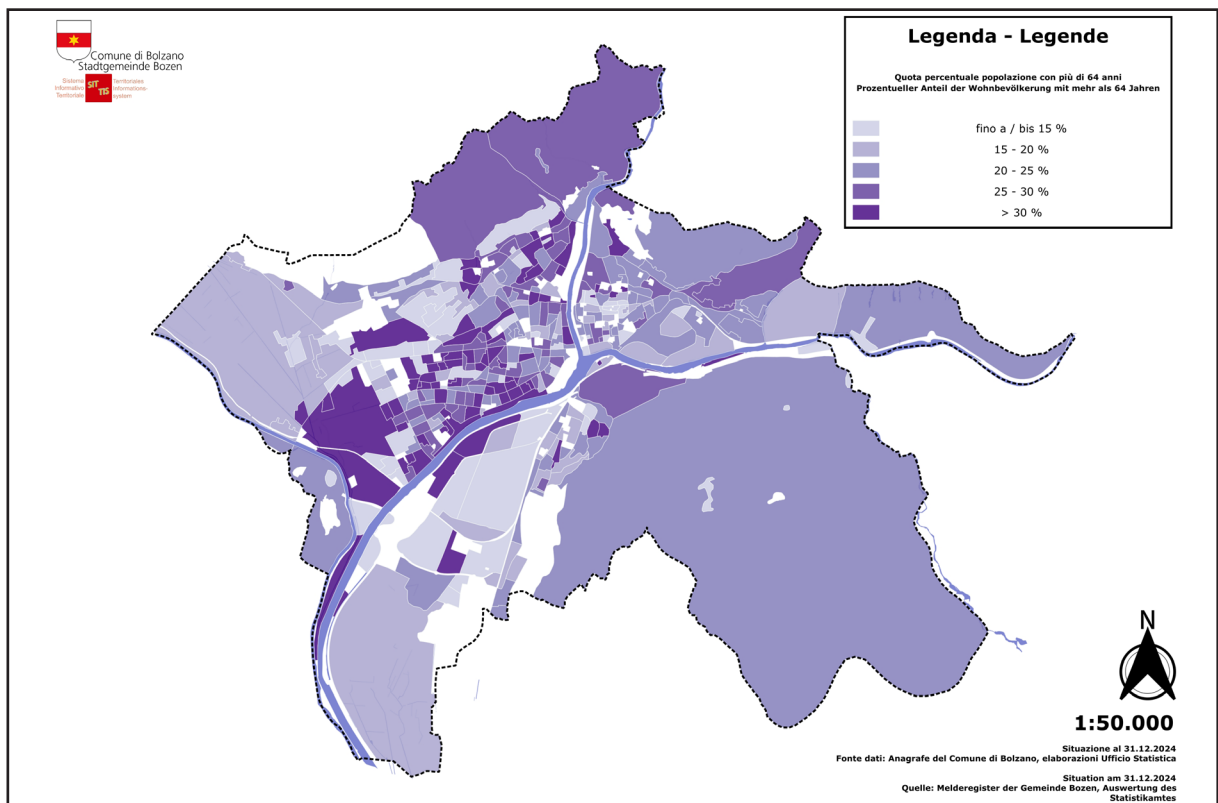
Comune di Bolzano
Stadtgemeinde Bozen

Sistema Informativo Territoriale
SIT TIS
Territoriales Informations-system

Legenda - Legende

Quota percentuale popolazione con più di 64 anni
Prozentueller Anteil der Wohnbevölkerung mit mehr als 64 Jahren

fino a / bis 15 %
15 - 20 %
20 - 25 %
25 - 30 %
> 30 %

N

1:50.000

Situazione al 31.12.2024
Fonte dati: Anagrafe del Comune di Bolzano, elaborazioni Ufficio Statistica

Situation am 31.12.2024
Quelle: Melderegister der Gemeinde Bozen, Auswertung des Statistikamtes